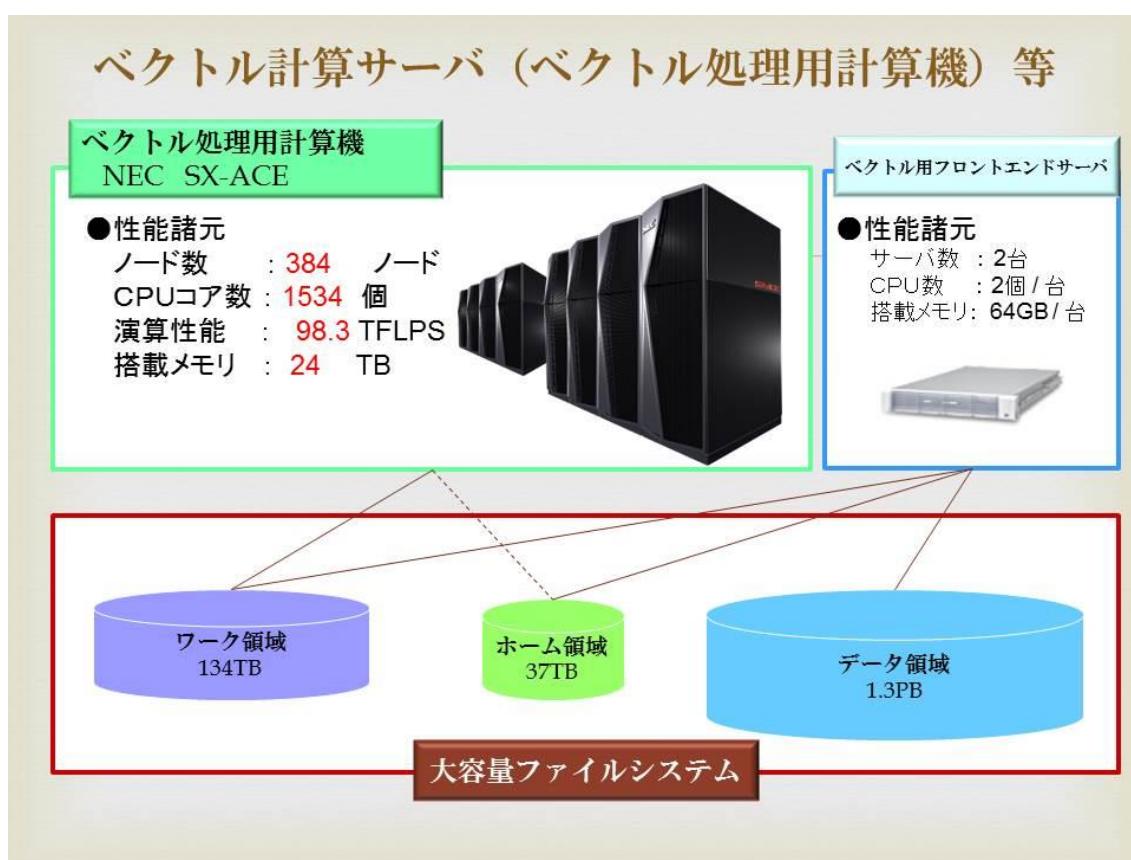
ベクトル計算サーバ（ベクトル処理用計算機）等

ベクトル処理用計算機
NEC SX-ACE

●性能諸元
ノード数 : 384 ノード
CPUコア数 : 1534 個
演算性能 : 98.3 TFLPS
搭載メモリ : 24 TB

ベクトル用フロントエンドサーバ

●性能諸元
サーバ数 : 2台
CPU数 : 2個 / 台
搭載メモリ: 64GB / 台

ワーク領域
134TB

ホーム領域
37TB

データ領域
1.3PB

大容量ファイルシステム